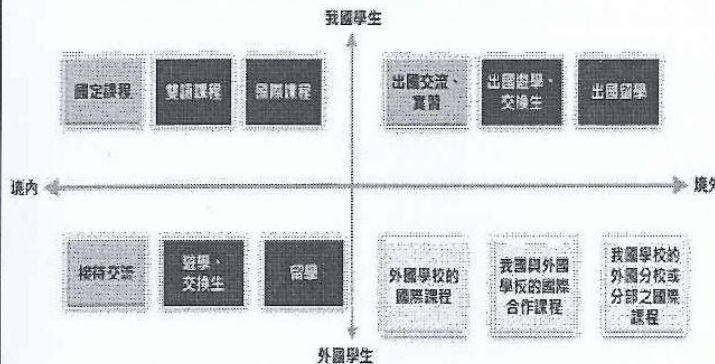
我國學生

國定課程

雙語課程

國際課程

出國交流、實習

出國遊學、交換生

出國留學

境內

境外

接待交流

遊學、交換生

留學

外國學校的國際課程

我國與外國學校的國際合作課程

我國學校的外國分校或分部之國際課程

外國學生